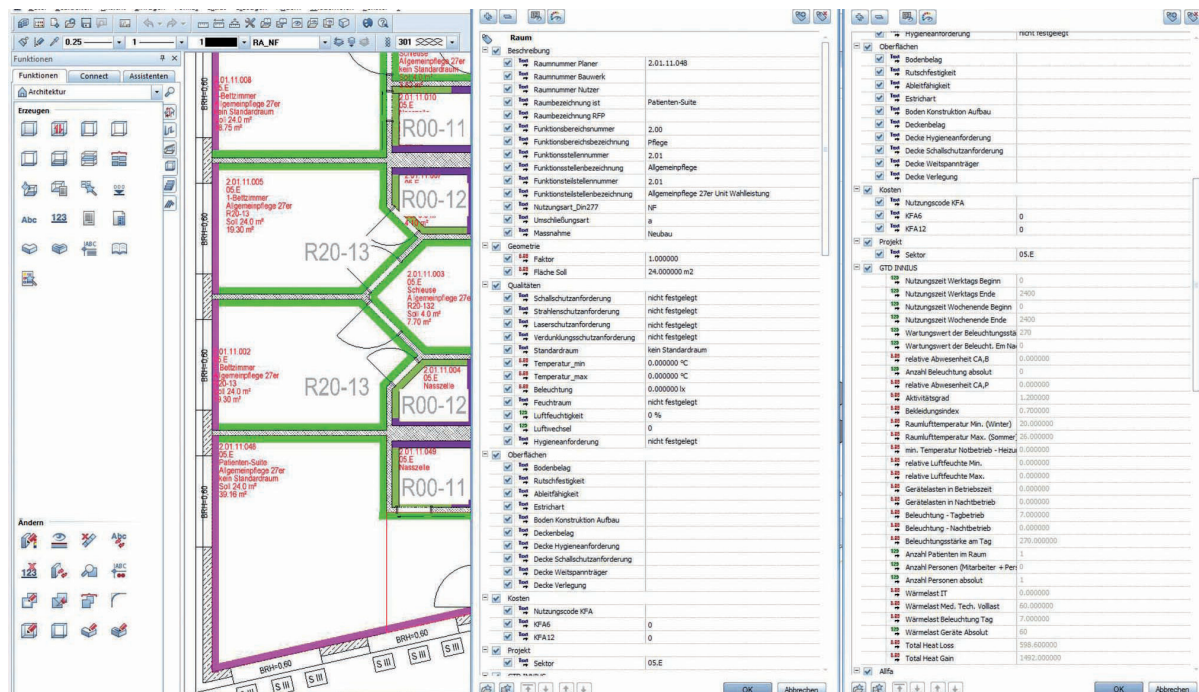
0.25 1 1 RA_NF 301

Funktionen
Funktionen Connect Assistenten
Architektur
Erzeugen
Abc 123
Ändern

BRH=0,60
2.01.11.008
5.E
Bettzimmer
Allgemeinpflege 27er
ein Standardraum
oll 24.0 m²
8.75 m²
2.01.11.010
05.E
R00-11
2.01.11.005
05.E
1-Bettzimmer
Allgemeinpflege 27er
R20-13
Soll 24.0 m²
19.30 m²
R00-12
R20-13
2.01.11.003
05.E
Schleuse
Allgemeinpflege 27er
R20-132
Soll 4.0 m²
7.70 m²
2.01.11.002
5.E
Bettzimmer
Allgemeinpflege 27er
R20-13
oll 24.0 m²
9.30 m²
R20-13
2.01.11.004
05.E
Nasszelle
R00-12
2.01.11.046
05.E
Patienten-Suite
Allgemeinpflege 27er
kein Standardraum
Soll 24.0 m²
39.16 m²
2.01.11.049
05.E
Nasszelle
R00-11
BRH=0,60
BRH=0,60
S III S III S III S III S III

Raum
Beschreibung
Raumnummer Planer | 2.01.11.048
Raumnummer Bauwerk |
Raumnummer Nutzer |
Raumbezeichnung ist | Patienten-Suite
Raumbezeichnung RFP |
Funktionsbereichsnummer | 2.00
Funktionsbereichsbezeichnung | Pflege
Funktionsstellennummer | 2.01
Funktionsstellenbezeichnung | Allgemeinpflege
Funktionsteilstellennummer | 2.01
Funktionsteilstellenbezeichnung | Allgemeinpflege 27er Unit Wahlleistung
Nutzungsart_Din277 | NF
Umschließungsart | a
Massnahme | Neubau
Geometrie
Faktor | 1.000000
Fläche Soll | 24.000000 m2
Qualitäten
Schallschutzanforderung | nicht festgelegt
Strahlenschutzanforderung | nicht festgelegt
Laserschutzanforderung | nicht festgelegt
Verdunklungsschutzanforderung | nicht festgelegt
Standardraum | kein Standardraum
Temperatur_min | 0.000000 °C
Temperatur_max | 0.000000 °C
Beleuchtung | 0.000000 lx
Feuchtraum | nicht festgelegt
Luftfeuchtigkeit | 0 %
Luftwechsel | 0
Hygieneanforderung | nicht festgelegt
Oberflächen
Bodenbelag
Rutschfestigkeit
Ableitfähigkeit
Estrichart
Boden Konstruktion Aufbau
Deckenbelag
Decke Hygieneanforderung
Decke Schallschutzanforderung
Decke Weitspannträger
Decke Verlegung
Kosten
Nutzungscode KFA
KFA6 | 0
KFA12 | 0
Projekt
Sektor | 05.E
OK Abbrechen

Hygieneanforderung | nicht festgelegt
Oberflächen
Bodenbelag
Rutschfestigkeit
Ableitfähigkeit
Estrichart
Boden Konstruktion Aufbau
Deckenbelag
Decke Hygieneanforderung
Decke Schallschutzanforderung
Decke Weitspannträger
Decke Verlegung
Kosten
Nutzungscode KFA
KFA6 | 0
KFA12 | 0
Projekt
Sektor | 05.E
GTD INNIUS
Nutzungszeit Werktags Beginn | 0
Nutzungszeit Werktags Ende | 2400
Nutzungszeit Wochenende Beginn | 0
Nutzungszeit Wochenende Ende | 2400
Wartungswert der Beleuchtungsstä | 270
Wartungswert der Beleucht. Em Na | 0
relative Abwesenheit CA,B | 0.000000
Anzahl Beleuchtung absolut | 0
relative Abwesenheit CA,P | 0.000000
Aktivitätsgrad | 1.200000
Bekleidungsindex | 0.700000
Raumlufttemperatur Min. (Winter) | 20.000000
Raumlufttemperatur Max. (Sommer | 26.000000
min. Temperatur Notbetrieb - Heizu | 0.000000
relative Luftfeuchte Min. | 0.000000
relative Luftfeuchte Max. | 0.000000
Gerätelasten in Betriebszeit | 0.000000
Gerätelasten in Nachtbetrieb | 0.000000
Beleuchtung - Tagbetrieb | 7.000000
Beleuchtung - Nachtbetrieb | 0.000000
Beleuchtungsstärke am Tag | 270.000000
Anzahl Patienten im Raum | 1
Anzahl Personen (Mitarbeiter + Pers | 0
Anzahl Personen absolut | 1
Wärmelast IT | 0.000000
Wärmelast Med. Tech. Volllast | 60.000000
Wärmelast Beleuchtung Tag | 7.000000
Wärmelast Geräte Absolut | 60
Total Heat Loss | 598.600000
Total Heat Gain | 1492.000000
Allfa
OK Abbrechen